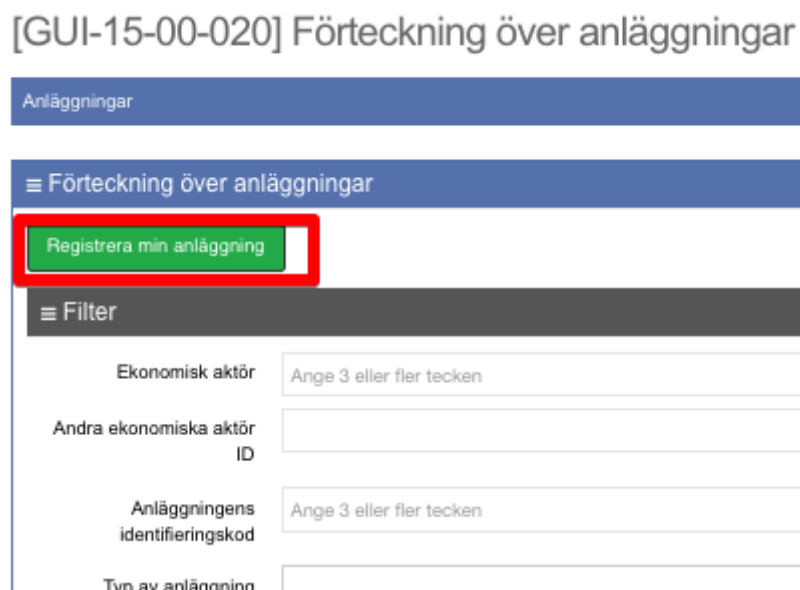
[GUI-15-00-020] Förteckning över anläggningar

Anläggningar

≡ Förteckning över anläggningar

Registrera min anläggning

≡ Filter

Ekonomisk aktör
Ange 3 eller fler tecken

Andra ekonomiska aktör ID

Anläggningens identifieringskod
Ange 3 eller fler tecken

Typ av anläggning